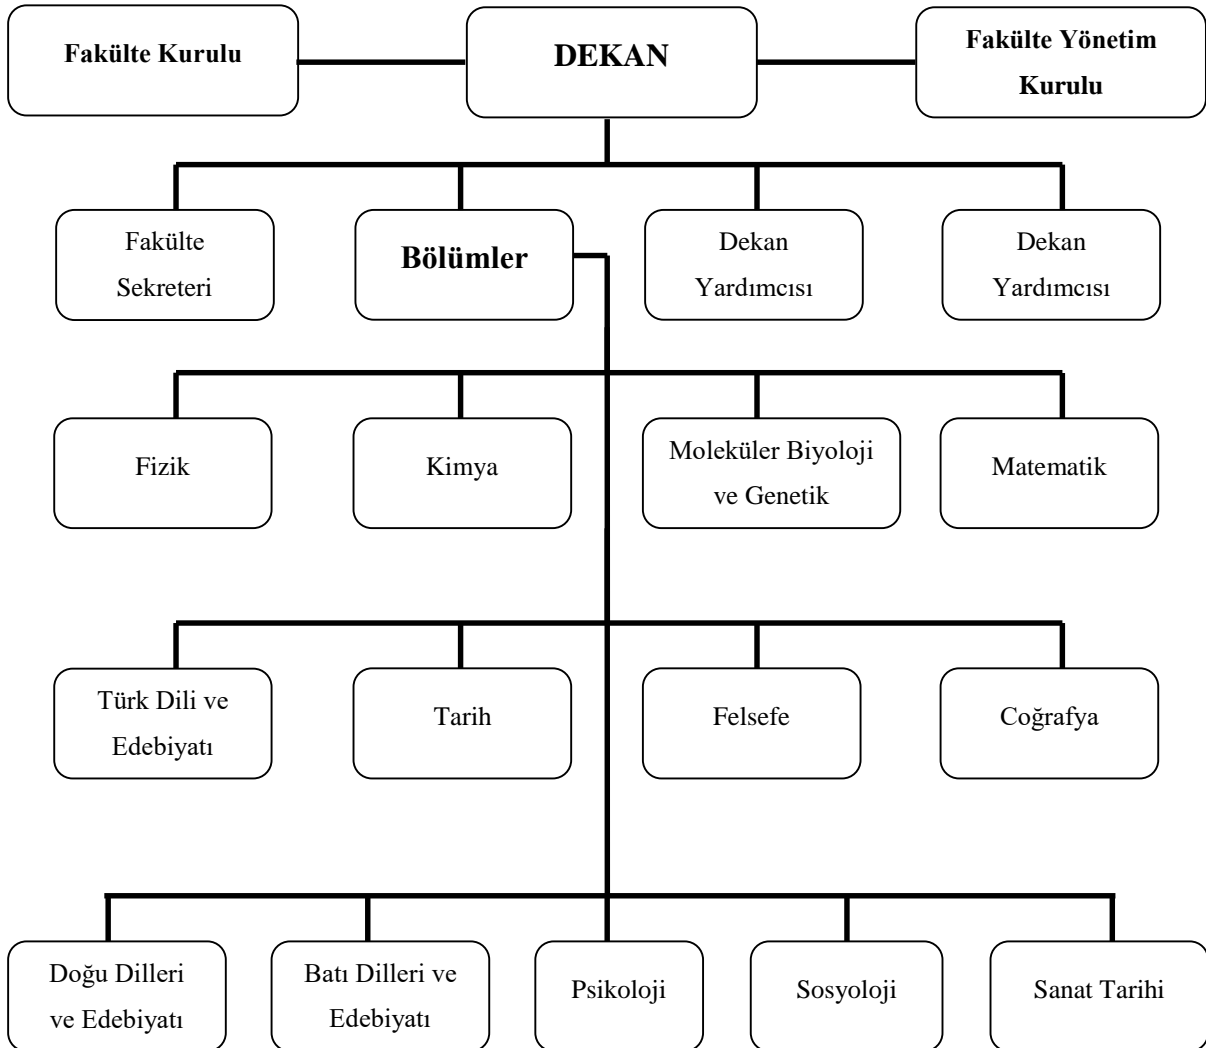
Fakülte Kurulu

DEKAN

Fakülte Yönetim Kurulu

Fakülte Sekreteri

Bölümler

Dekan Yardımcısı

Dekan Yardımcısı

Fizik

Kimya

Moleküler Biyoloji ve Genetik

Matematik

Türk Dili ve Edebiyatı

Tarih

Felsefe

Coğrafya

Doğu Dilleri ve Edebiyatı

Batı Dilleri ve Edebiyatı

Psikoloji

Sosyoloji

Sanat Tarihi